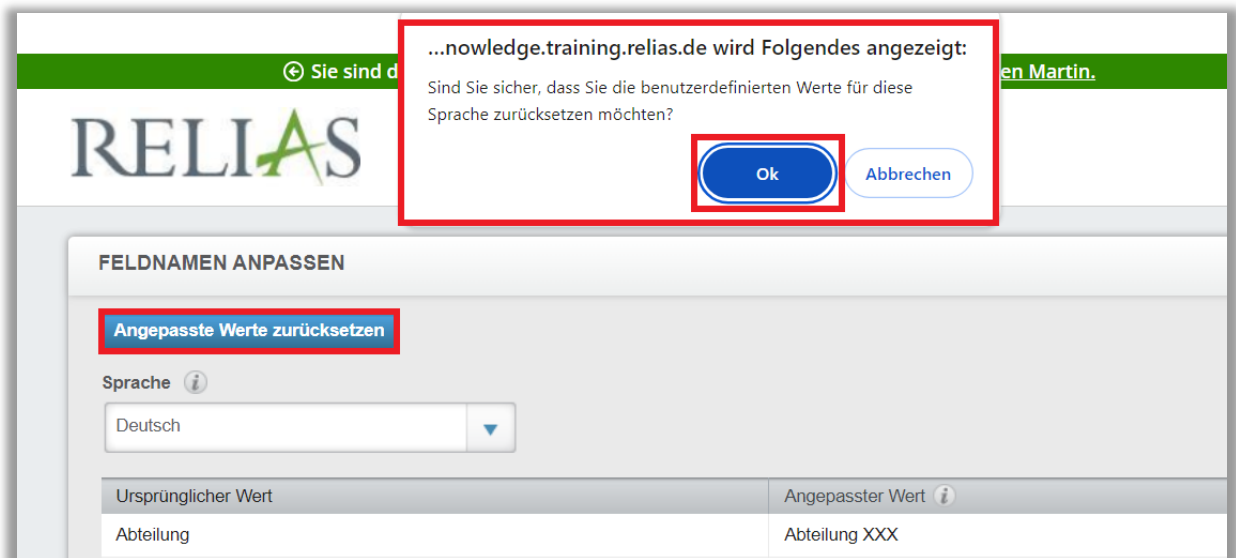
Sie sind d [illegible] en Martin.

RELIAS

...nowledge.training.relias.de wird Folgendes angezeigt:

Sind Sie sicher, dass Sie die benutzerdefinierten Werte für diese Sprache zurücksetzen möchten?

Ok

Abbrechen

FELDNAMEN ANPASSEN

Angepasste Werte zurücksetzen

Sprache

Deutsch

| Ursprünglicher Wert | Angepasster Wert |
|---|---|
| Abteilung | Abteilung XXX |